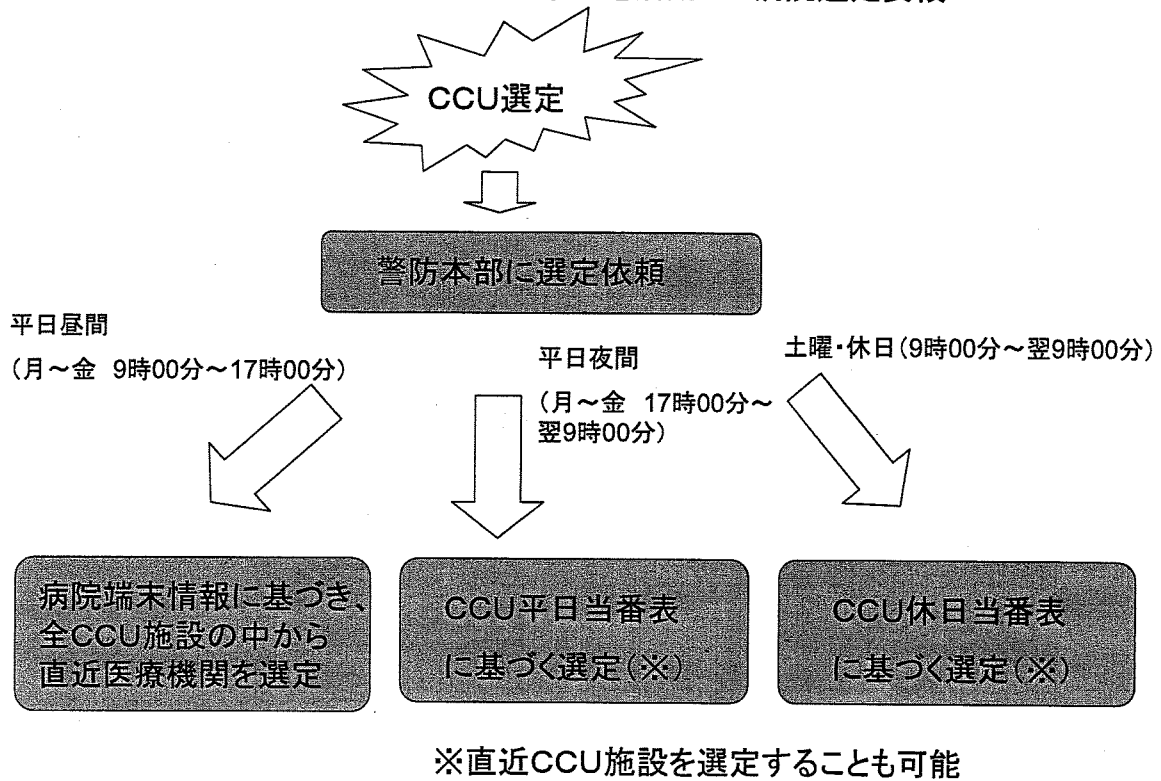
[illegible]

CCU選定

警防本部に選定依頼

平日昼間

（月～金　9時00分～17時00分）

平日夜間

（月～金　17時00分～翌9時00分）

土曜・休日（9時00分～翌9時00分）

病院端末情報に基づき、全CCU施設の中から直近医療機関を選定

CCU平日当番表に基づく選定（※）

CCU休日当番表に基づく選定（※）

※直近CCU施設を選定することも可能